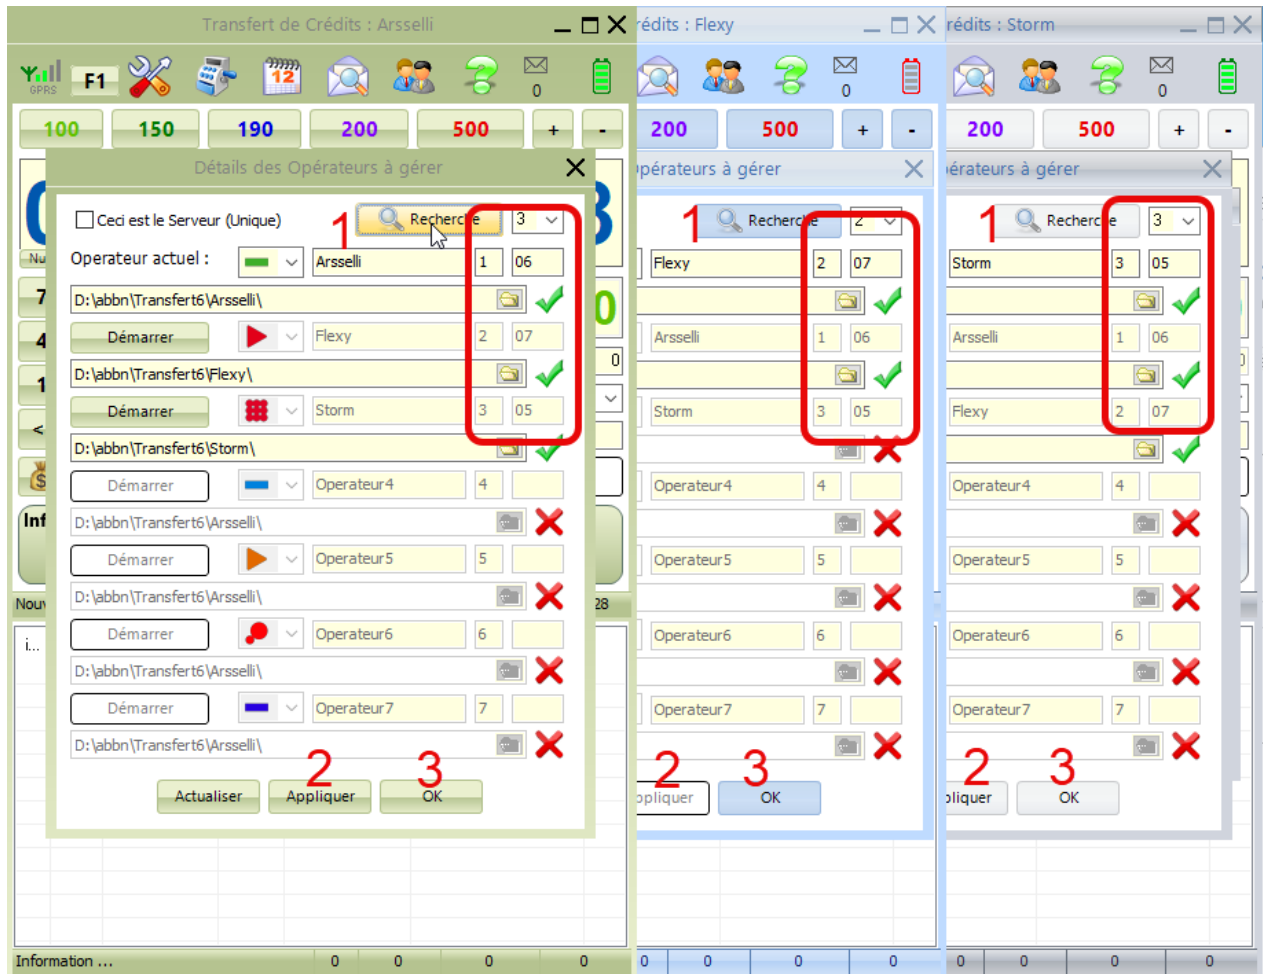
Transfert de Crédits : Arsselli

GPRS F1 0

100 150 190 200 500 + -

Détails des Opérateurs à gérer

Ceci est le Serveur (Unique)

1 Recherche 3

Operateur actuel : Arsselli 1 06

D:\abbn\Transfert6\Arsselli\

Démarrer Flexy 2 07

D:\abbn\Transfert6\Flexy\

Démarrer Storm 3 05

D:\abbn\Transfert6\Storm\

Démarrer Operateur4 4

D:\abbn\Transfert6\Arsselli\

Démarrer Operateur5 5

D:\abbn\Transfert6\Arsselli\

Démarrer Operateur6 6

D:\abbn\Transfert6\Arsselli\

Démarrer Operateur7 7

D:\abbn\Transfert6\Arsselli\

Actualiser 2 Appliquer 3 OK

Information ... 0 0 0 0

rédits : Flexy

0

200 500 + -

pérateurs à gérer

1 Recherche 2

Flexy 2 07

Arsselli 1 06

Storm 3 05

Operateur4 4

Operateur5 5

Operateur6 6

Operateur7 7

2 ppliquer 3 OK

0 0 0 0

rédits : Storm

0

200 500 + -

érateurs à gérer

1 Recherche 3

Storm 3 05

Arsselli 1 06

Flexy 2 07

Operateur4 4

Operateur5 5

Operateur6 6

Operateur7 7

2 pliquer 3 OK

0 0 0 0